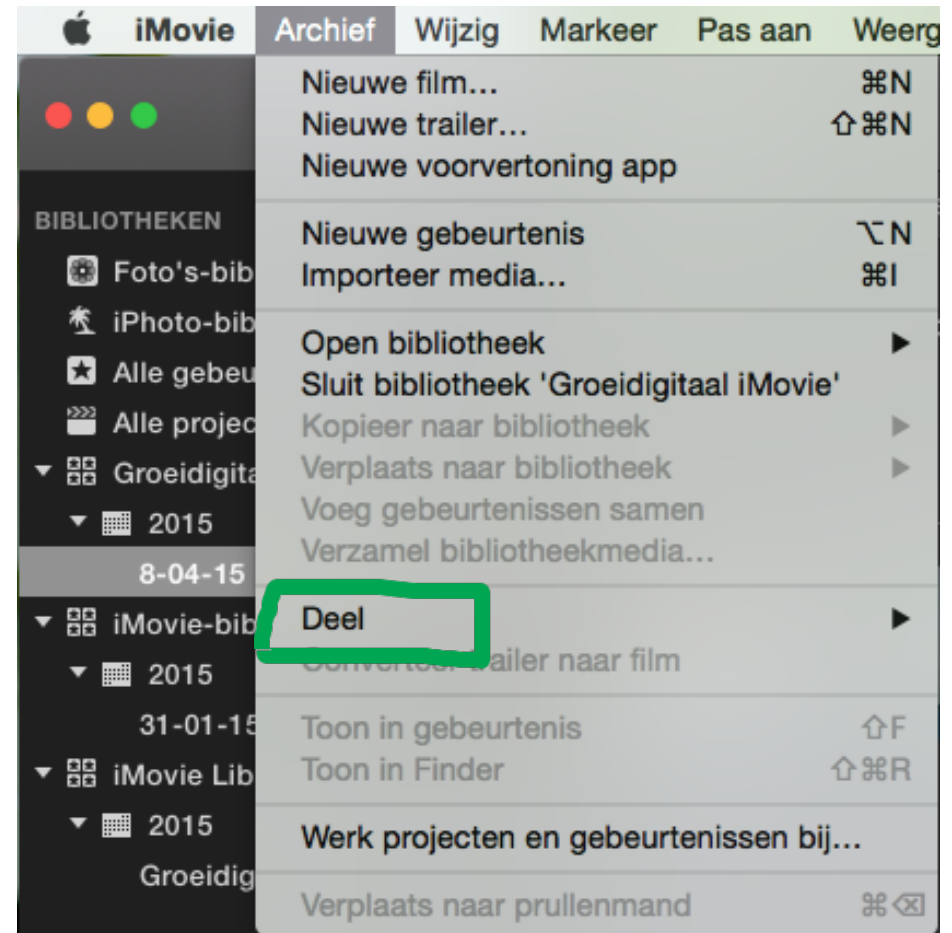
iMovie Archief Wijzig Markeer Pas aan Weerg

BIBLIOTHEKEN
Foto's-bib
iPhoto-bib
Alle gebeu
Alle projec
Groeidigita
2015
8-04-15
iMovie-bib
2015
31-01-15
iMovie Lib
2015
Groeidig

Nieuwe film... ⌘N
Nieuwe trailer... ⇧⌘N
Nieuwe voorvertoning app

Nieuwe gebeurtenis ⌥N
Importeer media... ⌘I

Open bibliotheek
Sluit bibliotheek 'Groeidigitaal iMovie'
Kopieer naar bibliotheek
Verplaats naar bibliotheek
Voeg gebeurtenissen samen
Verzamel bibliotheekmedia...

Deel
Converteer trailer naar film

Toon in gebeurtenis ⇧F
Toon in Finder ⇧⌘R

Werk projecten en gebeurtenissen bij...

Verplaats naar prullenmand ⌘⌫